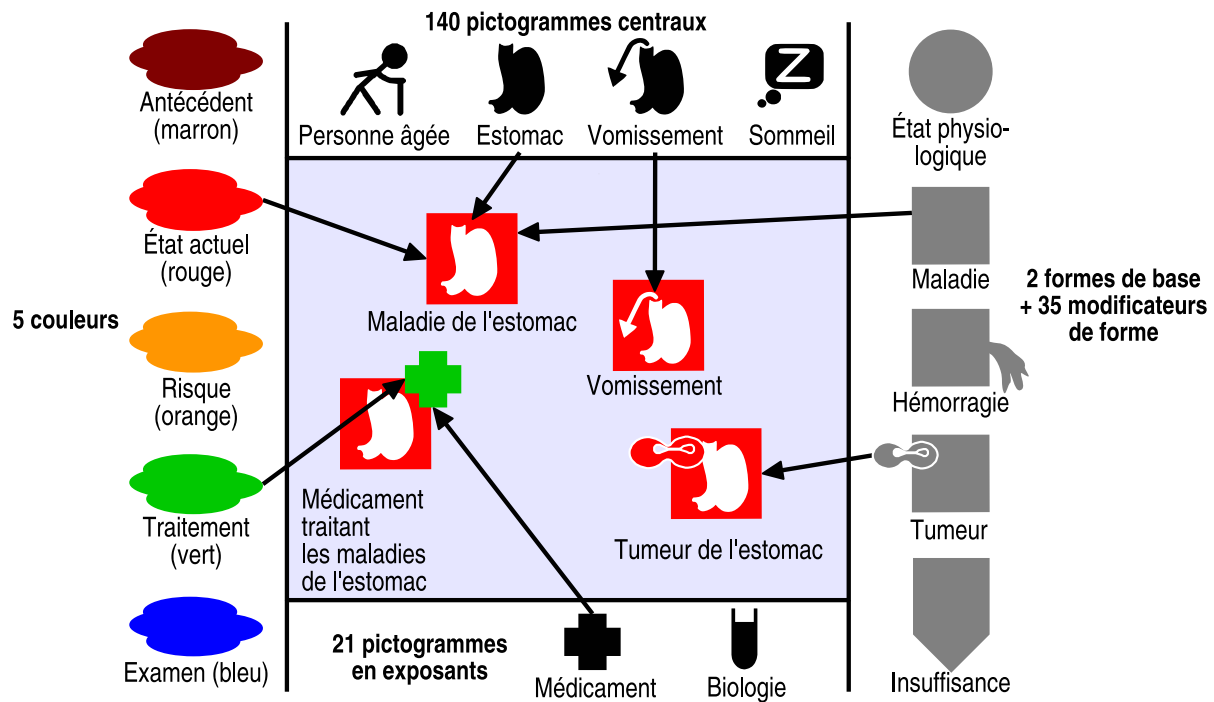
Antécédent (marron)

État actuel (rouge)

5 couleurs

Risque (orange)

Traitement (vert)

Examen (bleu)

140 pictogrammes centraux

Personne âgée

Estomac

Vomissement

Sommeil

Maladie de l'estomac

Vomissement

Médicament traitant les maladies de l'estomac

Tumeur de l'estomac

21 pictogrammes en exposants

Médicament

Biologie

État physiologique

Maladie

2 formes de base + 35 modificateurs de forme

Hémorragie

Tumeur

Insuffisance